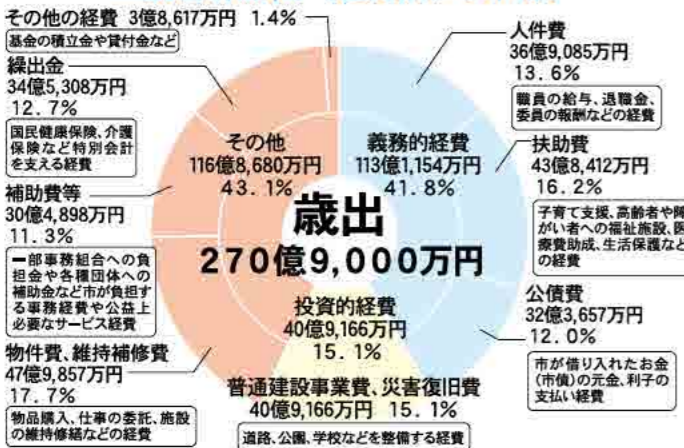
その他の経費　3億8,617万円　1.4%
基金の積立金や貸付金など

繰出金
34億5,308万円
12.7%
国民健康保険、介護保険など特別会計を支える経費

補助費等
30億4,898万円
11.3%
一部事務組合への負担金や各種団体への補助金など市が負担する事務経費や公益上必要なサービス経費

物件費、維持補修費
47億9,857万円
17.7%
物品購入、仕事の委託、施設の維持修繕などの経費

その他
116億8,680万円
43.1%

義務的経費
113億1,154万円
41.8%

歳出
270億9,000万円

投資的経費
40億9,166万円
15.1%

人件費
36億9,085万円
13.6%
職員の給与、退職金、委員の報酬などの経費

扶助費
43億8,412万円
16.2%
子育て支援、高齢者や障がい者への福祉施設、医療費助成、生活保護などの経費

公債費
32億3,657万円
12.0%
市が借り入れたお金(市債)の元金、利子の支払い経費

普通建設事業費、災害復旧費
40億9,166万円　15.1%
道路、公園、学校などを整備する経費